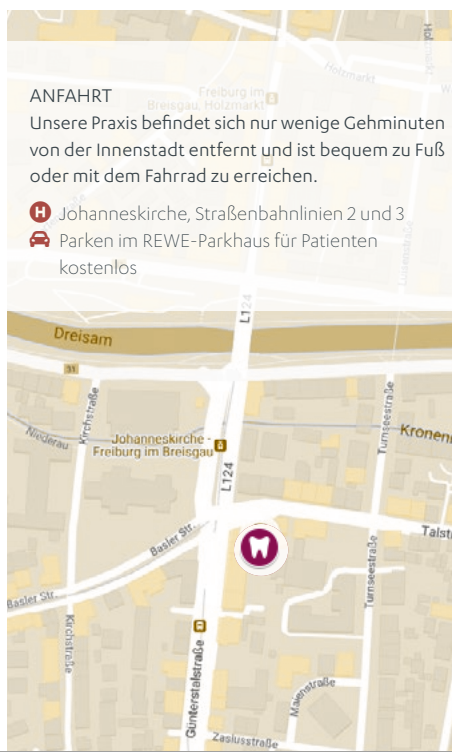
Freiburg im Breisgau, Holzmarkt

Holzmarkt

ANFAHRT

Unsere Praxis befindet sich nur wenige Gehminuten von der Innenstadt entfernt und ist bequem zu Fuß oder mit dem Fahrrad zu erreichen.

H Johanneskirche, Straßenbahnlinien 2 und 3

Parken im REWE-Parkhaus für Patienten kostenlos

Dreisam

L124

31

Kirchstraße

Niederau

Johanneskirche - Freiburg im Breisgau

Turnseestraße

Kronenstraße

L124

Basler Str.

Talstraße

Basler Str.

Kirchstraße

Günterstalstraße

Turnseestraße

Maienstraße

Zasiusstraße